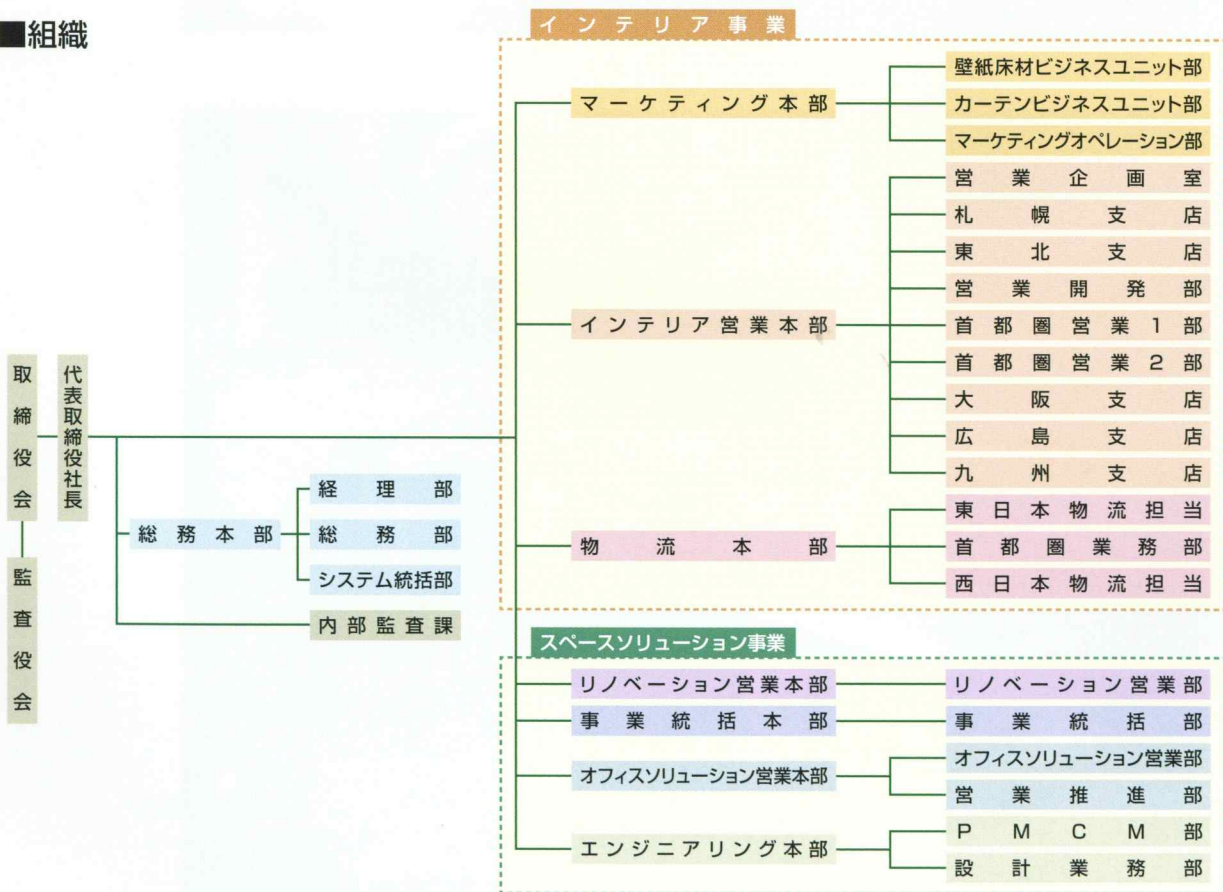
■組織

取締役会

監査役会

代表取締役社長

総務本部

経理部

総務部

システム統括部

内部監査課

インテリア事業

マーケティング本部

壁紙床材ビジネスユニット部

カーテンビジネスユニット部

マーケティングオペレーション部

インテリア営業本部

営業企画室

札幌支店

東北支店

営業開発部

首都圏営業1部

首都圏営業2部

大阪支店

広島支店

九州支店

物流本部

東日本物流担当

首都圏業務部

西日本物流担当

スペースソリューション事業

リノベーション営業本部

リノベーション営業部

事業統括本部

事業統括部

オフィスソリューション営業本部

オフィスソリューション営業部

営業推進部

エンジニアリング本部

PMCM部

設計業務部